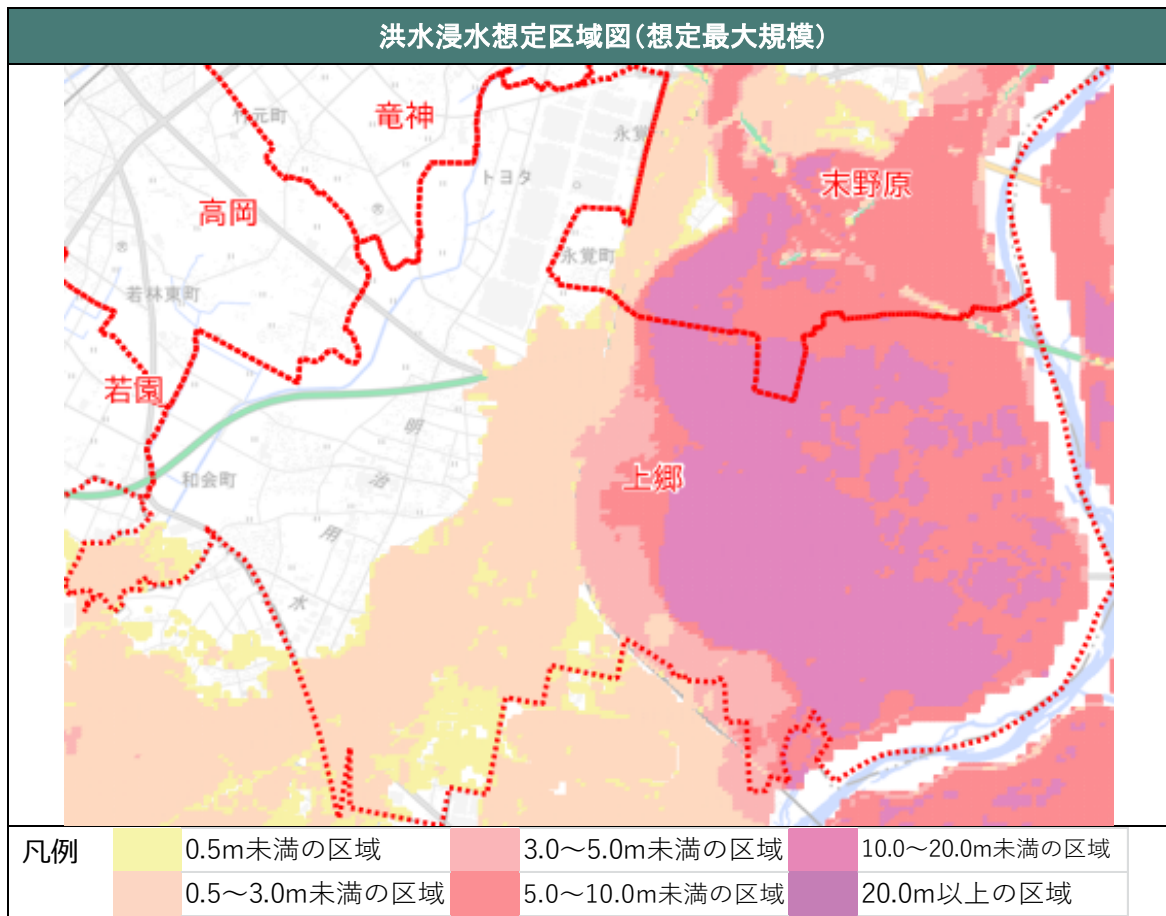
洪水浸水想定区域図(想定最大規模)

竜神
高岡
若園
末野原
上郷
竹元町
永覚
トヨタ
永覚町
若林東町
和会町
明
治
用
水

凡例

| 0.5m未満の区域 | 3.0～5.0m未満の区域 | 10.0～20.0m未満の区域 |
|---|---|---|
| 0.5～3.0m未満の区域 | 5.0～10.0m未満の区域 | 20.0m以上の区域 |